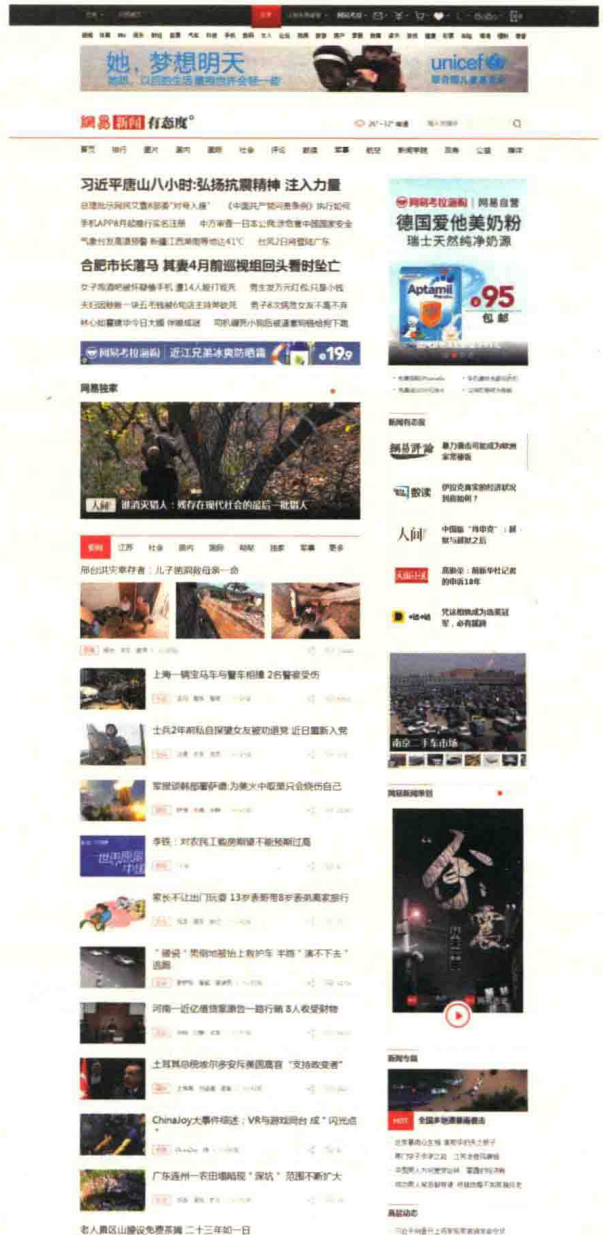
她，梦想明天
unicef
联合国儿童基金会

网易新闻 有态度°

首页 排行 图片 国内 国际 社会 评论 新闻 军事 航空 新闻学院 刑事 公益 媒体

习近平唐山八小时:弘扬抗震精神 注入力量

合肥市长落马 其妻4月前巡视组回头看时坠亡

网易考拉海购 近江兄弟冰爽防晒霜 ¥19.9

网易考拉海购 | 网易自营
德国爱他美奶粉
瑞士天然纯净奶源
Aptamil
¥95
包邮

网易独家

人间 谁消灭猎人：残存在现代社会的最后一批猎人

新闻 江苏 社会 国内 国际 时尚 独家 军事 更多

邢台洪灾幸存者：儿子抱洞我母亲一命

上海一辆宝马车与警车相撞 2名警察受伤

士兵2年前私自探望女友被劝退 近日重新入党

军嫂训斛部署萨德:为美火中取栗只会烧伤自己

李铁：对农民工购房期望不能预期过高

家长不让出门玩耍 13岁表哥带8岁表弟离家旅行

"建设"男刚地被抬上救护车 半路"演不下去"逃跑

河南一近亿借贷室涨价一路行骗 8人收受财物

土耳其总统埃尔多安斥美国高官"支持政变者"

ChinaJoy大事件细述：VR与游戏闯台 成"闪光点"

广东连州一农田塌陷现"深坑" 范围不断扩大

老人黄区山腰设免费茶摊 二十三年如一日

新闻态度

网易评论

数读

人间

南京二手车市场

网易新闻专题

新闻专题

HOT 全国多地遭暴雨袭击

热点动态